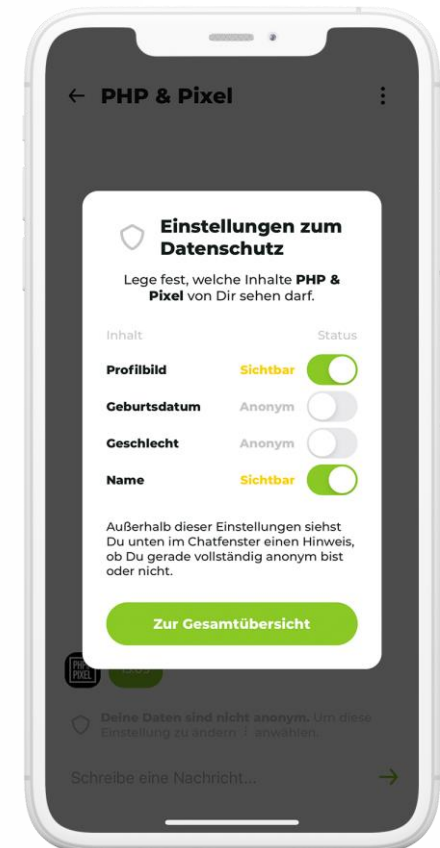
← PHP & Pixel

Einstellungen zum Datenschutz

Lege fest, welche Inhalte **PHP & Pixel** von Dir sehen darf.

| Inhalt | Status |
|---|---|
| Profilbild | Sichtbar |
| Geburtsdatum | Anonym |
| Geschlecht | Anonym |
| Name | Sichtbar |

Außerhalb dieser Einstellungen siehst Du unten im Chatfenster einen Hinweis, ob Du gerade vollständig anonym bist oder nicht.

Zur Gesamtübersicht

PHP PIXEL

Deine Daten sind nicht anonym. Um diese Einstellung zu ändern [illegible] anwählen.

Schreibe eine Nachricht...